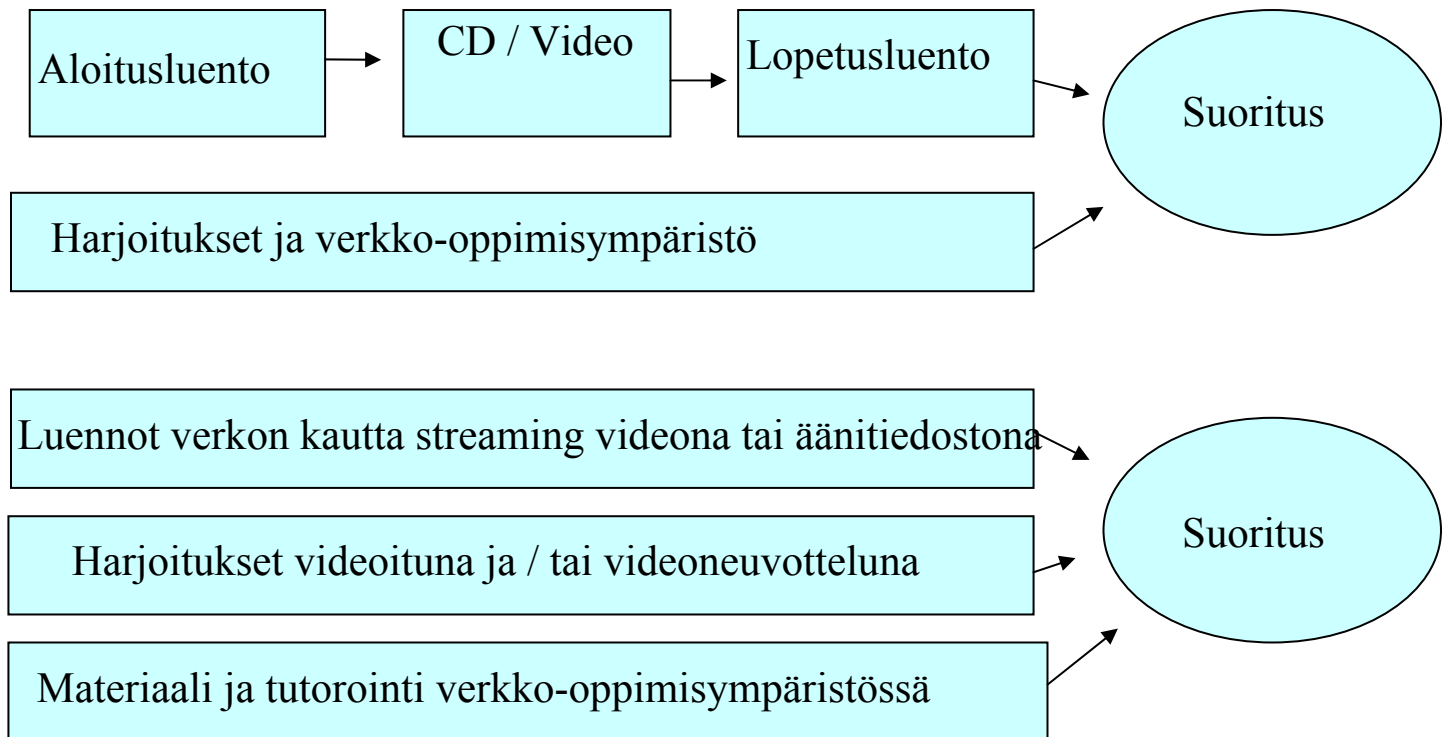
Aloitusluento

CD / Video

Lopetusluento

Suoritus

Harjoitukset ja verkko-oppimisympäristö

Luennot verkon kautta streaming videona tai äänitiedostona

Harjoitukset videoituna ja / tai videoneuvotteluna

Materiaali ja tutorointi verkko-oppimisympäristössä

Suoritus